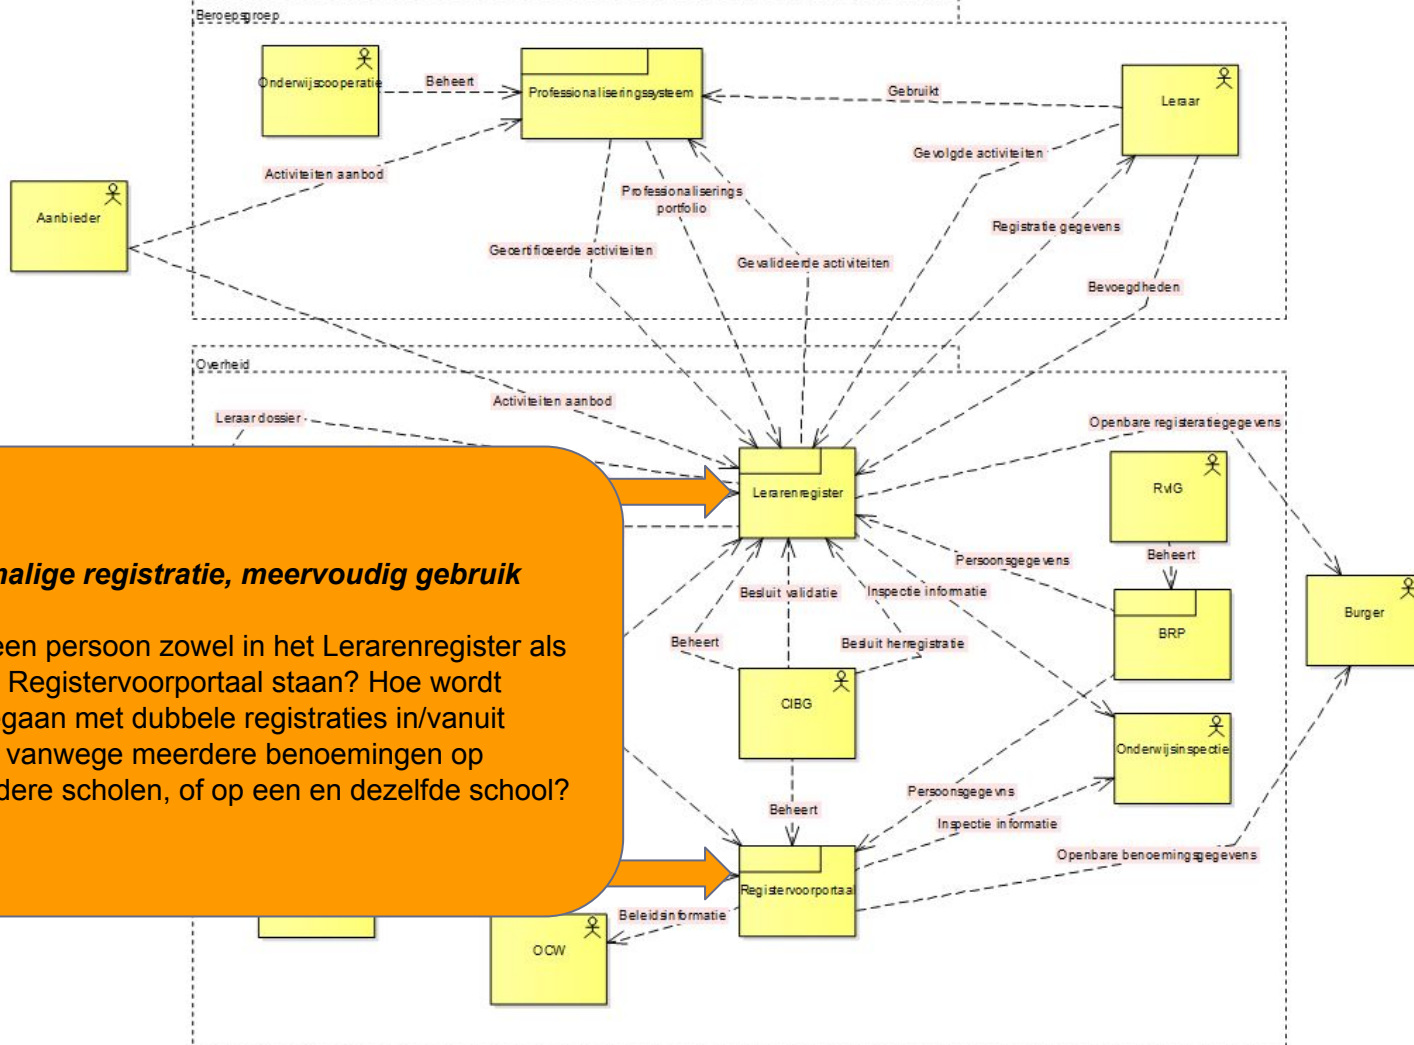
Beroepsgroep

Onderwijscooperatie

Beheert

Professionaliseringssysteem

Gebruikt

Leraar

Gevolgde activiteiten

Activiteiten aanbod

Aanbieder

Professionaliserings portfolio

Registratie gegevens

Gecertificeerde activiteiten

Gevalideerde activiteiten

Bevoegdheden

Overheid

Activiteiten aanbod

Leraar dossier

Openbare registeratiegegevens

Lerarenregister

RvIG

Persoonsgegevens

Beheert

Besluit validatie

Inspectie informatie

Burger

BRP

Beheert

Besluit herregistratie

CIBG

Onderwijsinspectie

Persoonsgegevens

Beheert

Inspectie informatie

Openbare benoemingsgegevens

Registervoorportaal

Beleidsinformatie

OCW

nalige registratie, meervoudig gebruik

een persoon zowel in het Lerarenregister als Registervoorportaal staan? Hoe wordt gaan met dubbele registraties in/vanuit vanwege meerdere benoemingen op dere scholen, of op een en dezelfde school?